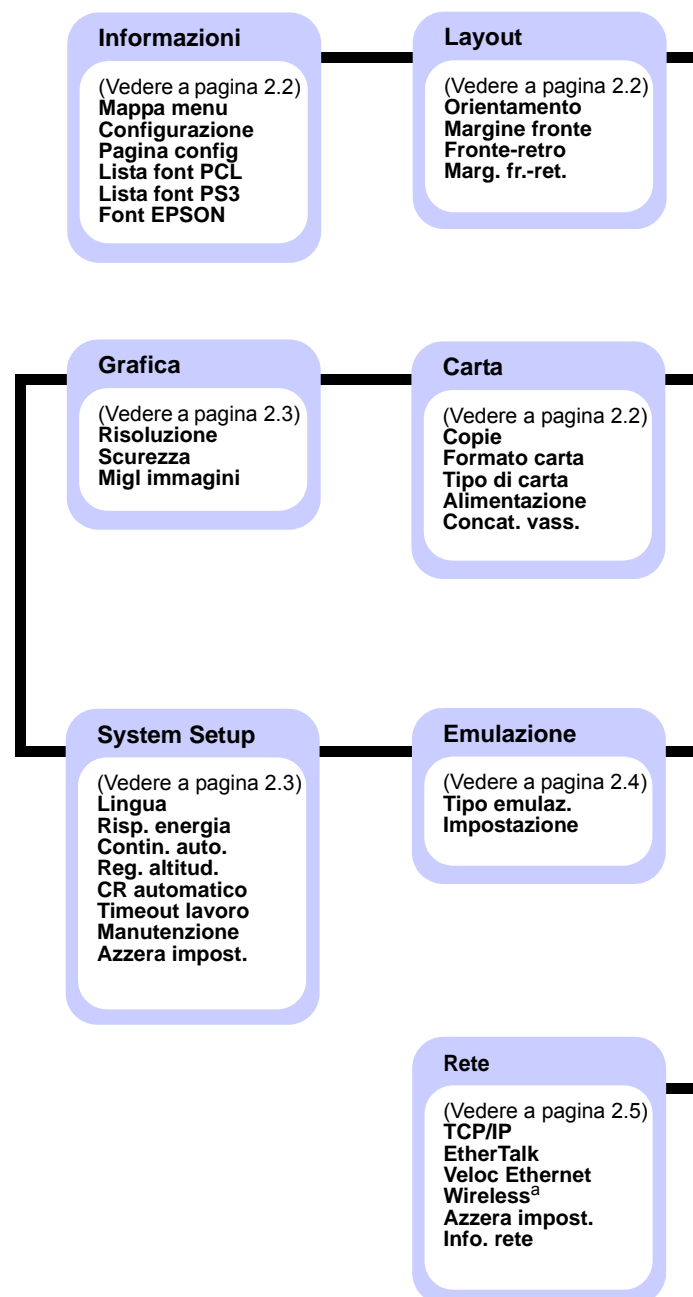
Informazioni

(Vedere a pagina 2.2)
Mappa menu
Configurazione
Pagina config
Lista font PCL
Lista font PS3
Font EPSON

Layout

(Vedere a pagina 2.2)
Orientamento
Margine fronte
Fronte-retro
Marg. fr.-ret.

Grafica

(Vedere a pagina 2.3)
Risoluzione
Scurezza
Migl immagini

Carta

(Vedere a pagina 2.2)
Copie
Formato carta
Tipo di carta
Alimentazione
Concat. vass.

System Setup

(Vedere a pagina 2.3)
Lingua
Risp. energia
Contin. auto.
Reg. altitud.
CR automatico
Timeout lavoro
Manutenzione
Azzera impost.

Emulazione

(Vedere a pagina 2.4)
Tipo emulaz.
Impostazione

Rete

(Vedere a pagina 2.5)
TCP/IP
EtherTalk
Veloc Ethernet
Wireless$^{a}$
Azzera impost.
Info. rete